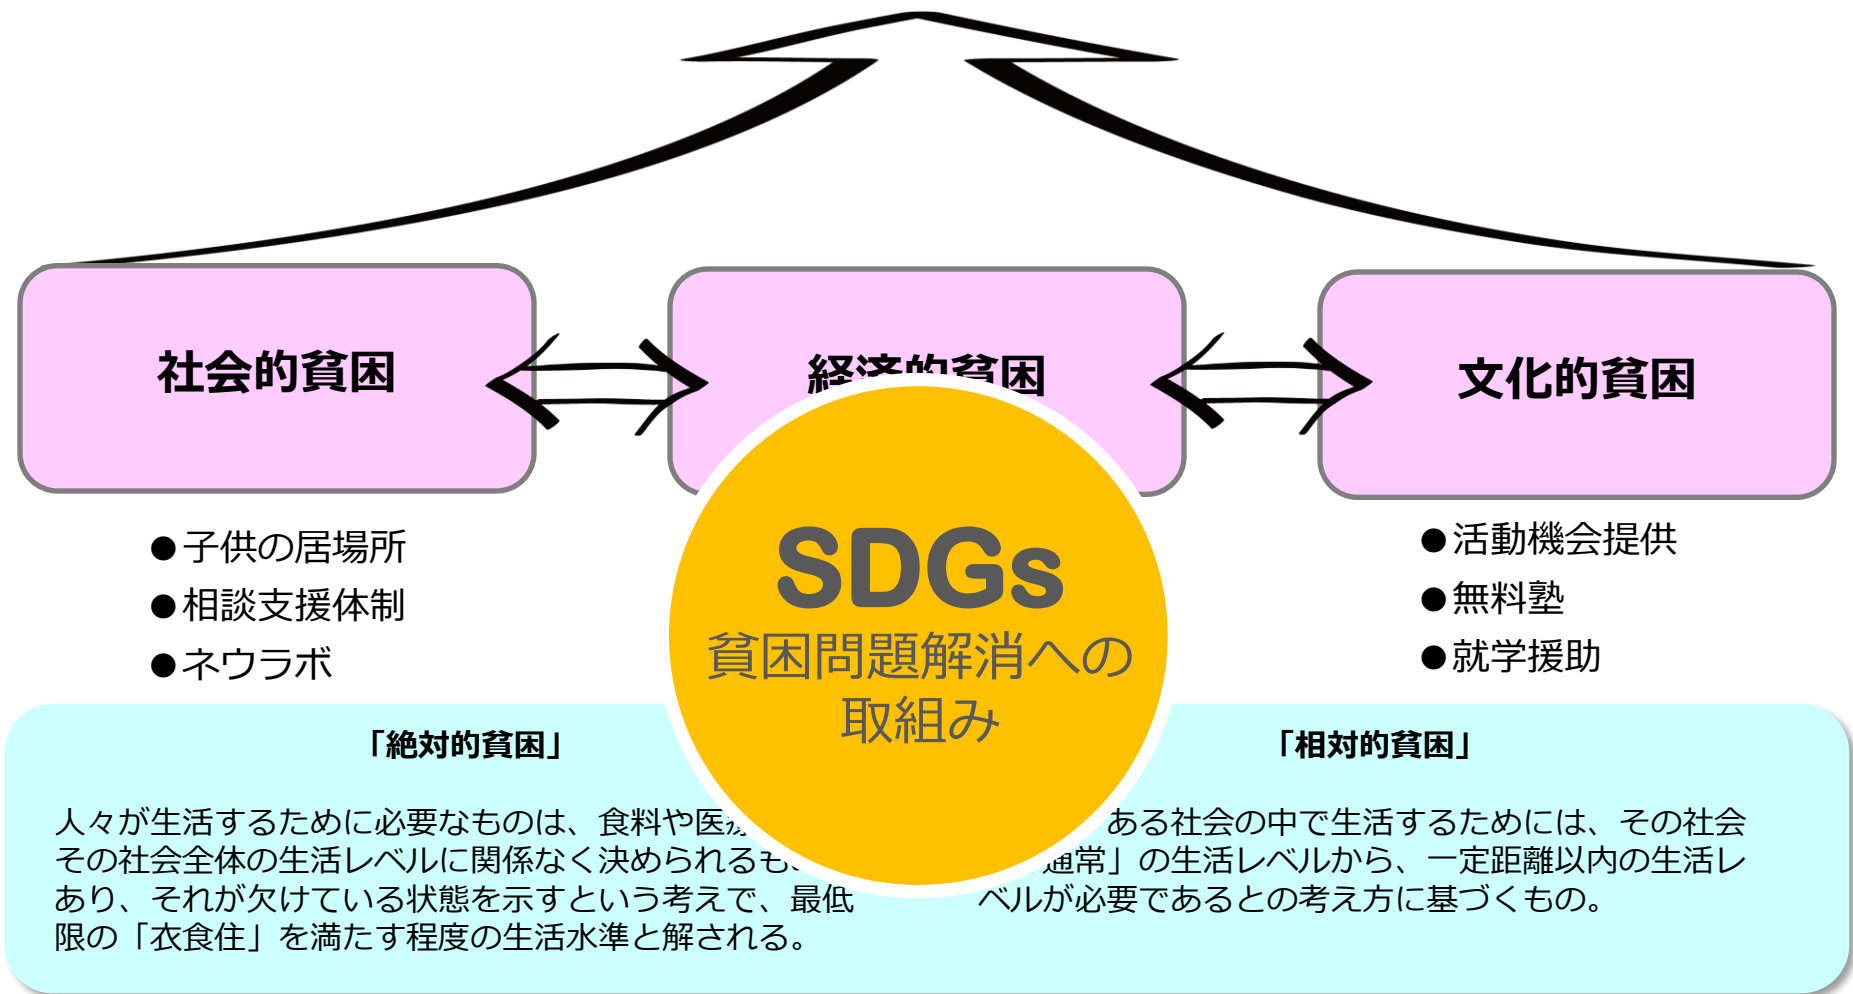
社会的貧困

経済的貧困

文化的貧困

●子供の居場所
●相談支援体制
●ネウラボ

SDGs
貧困問題解消への取組み

●活動機会提供
●無料塾
●就学援助

「絶対的貧困」

人々が生活するために必要なものは、食料や医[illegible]その社会全体の生活レベルに関係なく決められるも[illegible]あり、それが欠けている状態を示すという考えで、最低限の「衣食住」を満たす程度の生活水準と解される。

「相対的貧困」

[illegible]ある社会の中で生活するためには、その社会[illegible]通常」の生活レベルから、一定距離以内の生活レベルが必要であるとの考え方に基づくもの。